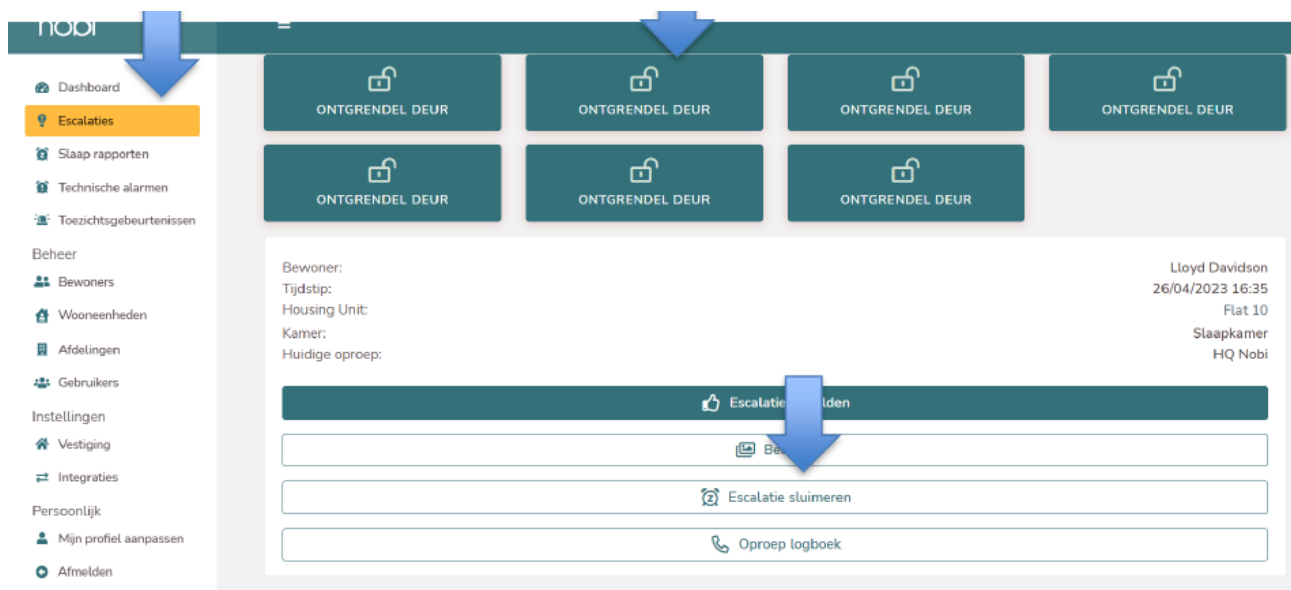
nobi

Dashboard
Escalaties
Slaap rapporten
Technische alarmen
Toezichtsgebeurtenissen
Beheer
Bewoners
Wooneenheden
Afdelingen
Gebruikers
Instellingen
Vestiging
Integraties
Persoonlijk
Mijn profiel aanpassen
Afmelden

ONTGRENDEL DEUR
ONTGRENDEL DEUR
ONTGRENDEL DEUR
ONTGRENDEL DEUR
ONTGRENDEL DEUR
ONTGRENDEL DEUR
ONTGRENDEL DEUR

Bewoner: Lloyd Davidson
Tijdstip: 26/04/2023 16:35
Housing Unit: Flat 10
Kamer: Slaapkamer
Huidige oproep: HQ Nobi

Escalatie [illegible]lden
Be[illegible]
Escalatie sluimeren
Oproep logboek